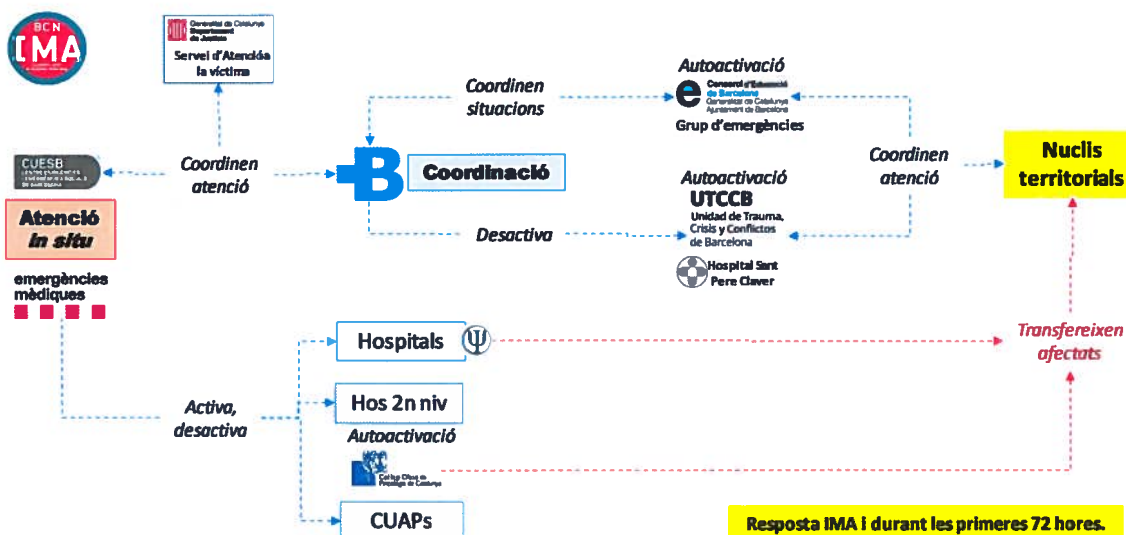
BCN
IMA

Generalitat de Catalunya
Departament de Justícia
Servei d'Atencióa la víctima

CUESB

Atenció
in situ
emergències mèdiques

Coordinen
atenció

Coordinen
situacions

Coordinació

Desactiva

Autoactivació
Consorci d'Educació de Barcelona
Generalitat de Catalunya
Ajuntament de Barcelona
Grup d'emergències

Autoactivació
UTCCB
Unidad de Trauma, Crisis y Conflictos de Barcelona

Hospital Sant Pere Claver

Coordinen
atenció

Nuclis
territorials

Hospitals

Activa,
desactiva

Hos 2n niv

Autoactivació
Col·legi Oficial de Psicologia de Catalunya

CUAPs

Transfereixen
afectats

Resposta IMA i durant les primeres 72 hores.